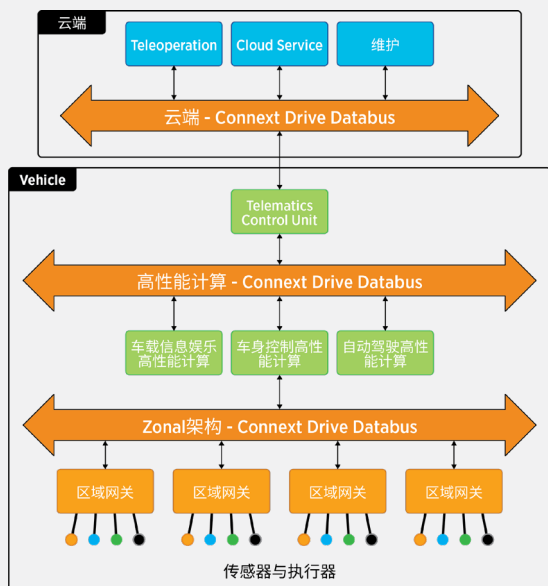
云端

Teleoperation

Cloud Service

维护

云端 - Connext Drive Databus

Vehicle

Telematics Control Unit

高性能计算 - Connext Drive Databus

车载信息娱乐高性能计算

车身控制高性能计算

自动驾驶高性能计算

Zonal架构 - Connext Drive Databus

区域网关

区域网关

区域网关

区域网关

传感器与执行器